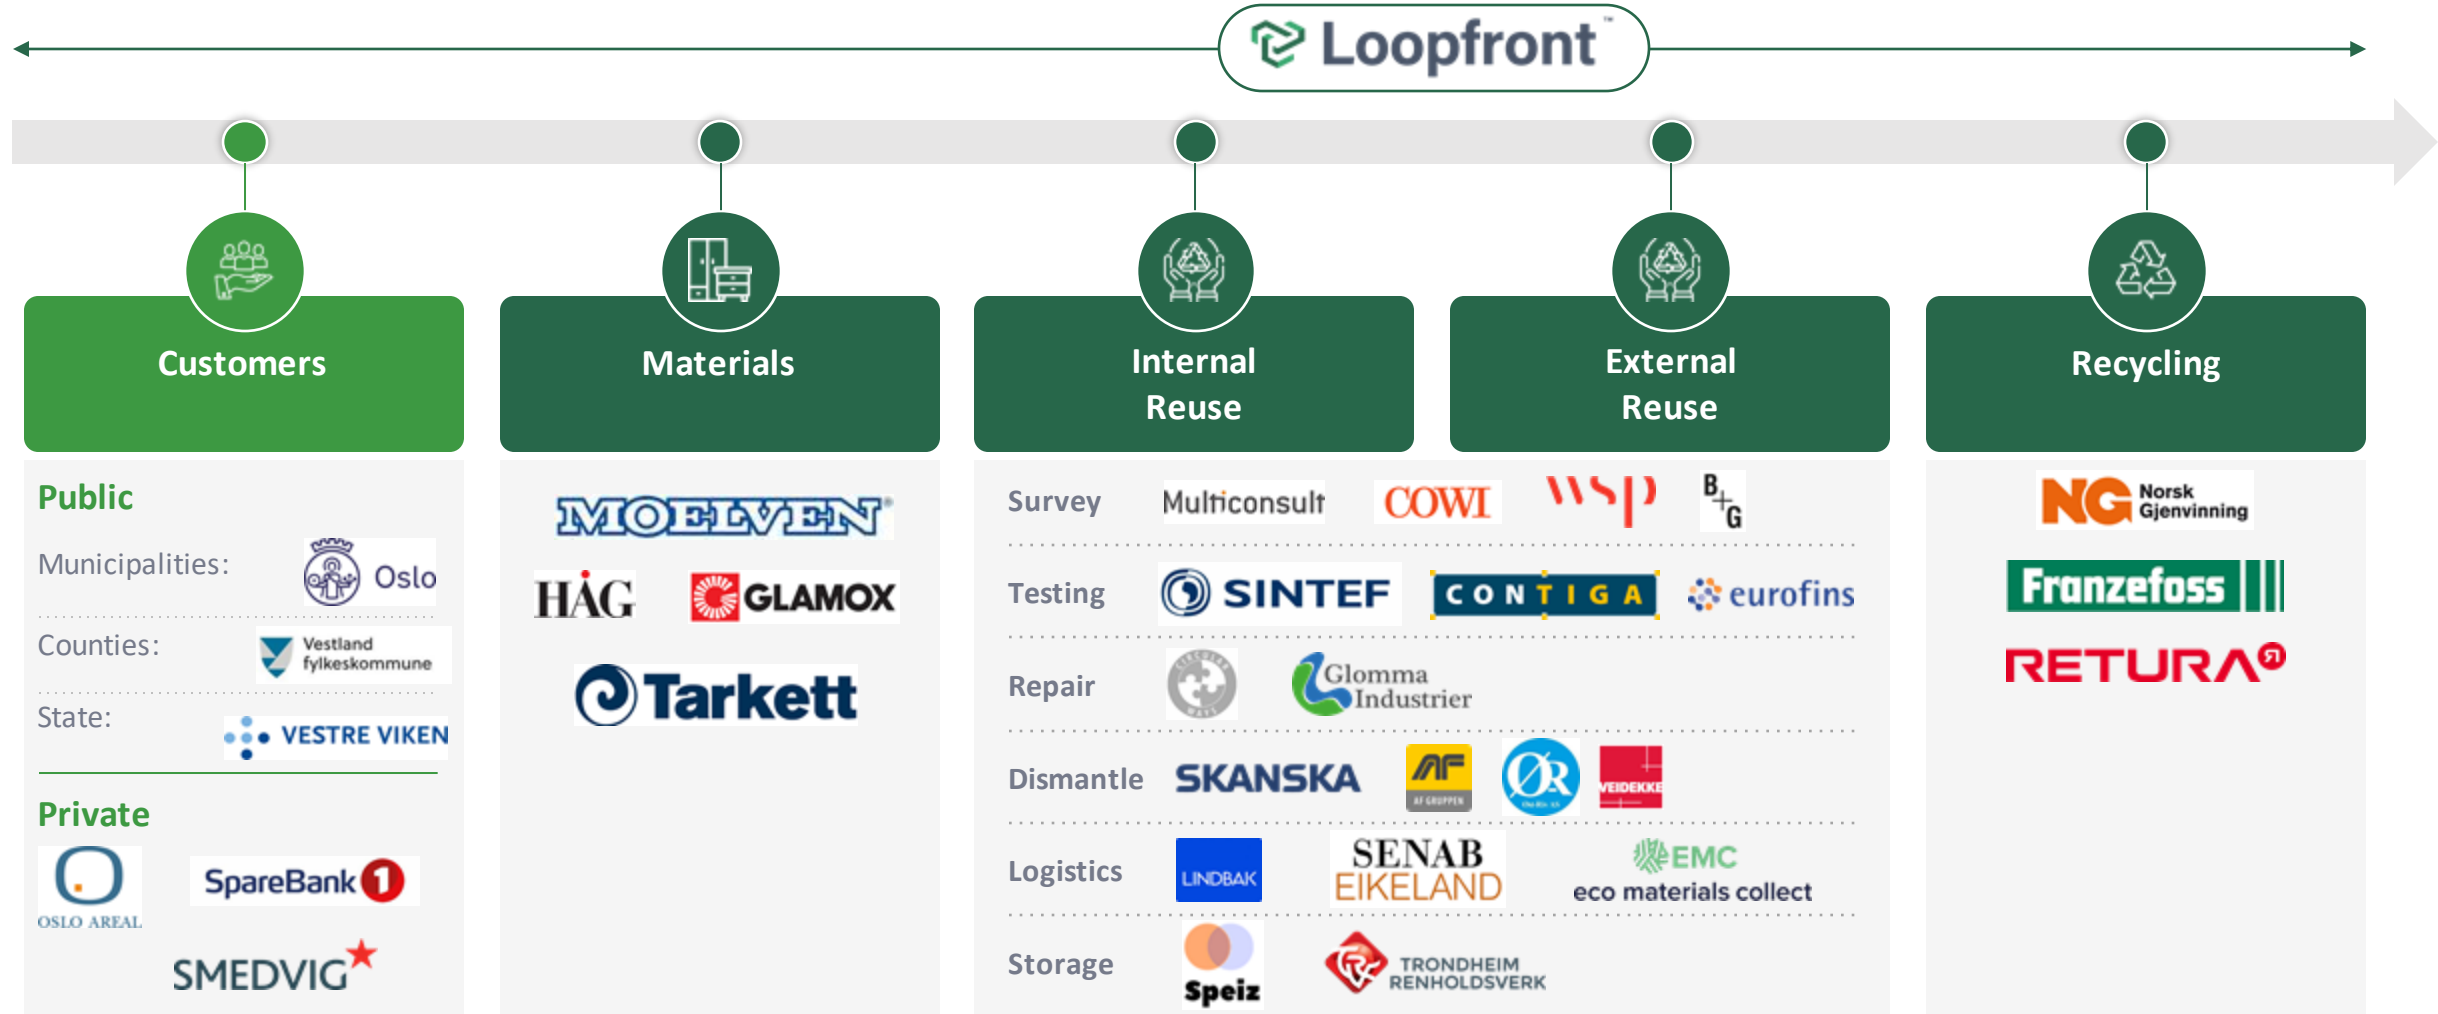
Loopfront™

Customers

Materials

Internal Reuse

External Reuse

Recycling

Public

Municipalities: Oslo

Counties: Vestland fylkeskommune

State: VESTRE VIKEN

Private

OSLO AREAL

SpareBank 1

SMEDVIG

MOELVEN

HÅG

GLAMOX

Tarkett

Survey Multiconsult COWI WSP B+G

Testing SINTEF CONTIGA eurofins

Repair Glomma Industrier

Dismantle SKANSKA AF AF GRUPPEN ØR VEIDEKKE

Logistics LINDBAK SENAB EIKELAND EMC eco materials collect

Storage Speiz TRONDHEIM RENHOLDSVERK

NG Norsk Gjenvinning

Franzefoss

RETURA